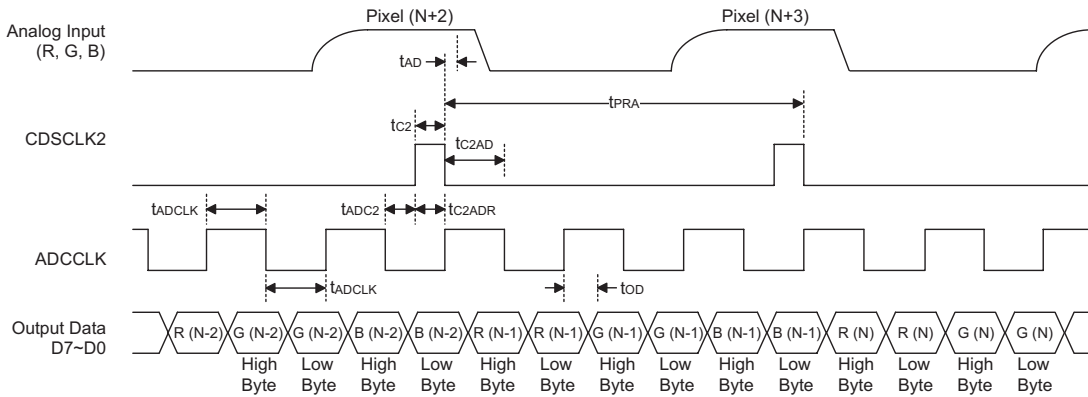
Analog Input (R, G, B)

Pixel (N+2)

Pixel (N+3)

tAD

tPRA

CDSCLK2

tC2

tC2AD

tADCLK

tADC2

tC2ADR

ADCCLK

tADCLK

tOD

Output Data D7~D0

R (N-2) G (N-2) G (N-2) B (N-2) B (N-2) R (N-1) R (N-1) G (N-1) G (N-1) B (N-1) B (N-1) R (N) R (N) G (N) G (N)

High Byte Low Byte High Byte Low Byte High Byte Low Byte High Byte Low Byte High Byte Low Byte High Byte Low Byte High Byte Low Byte